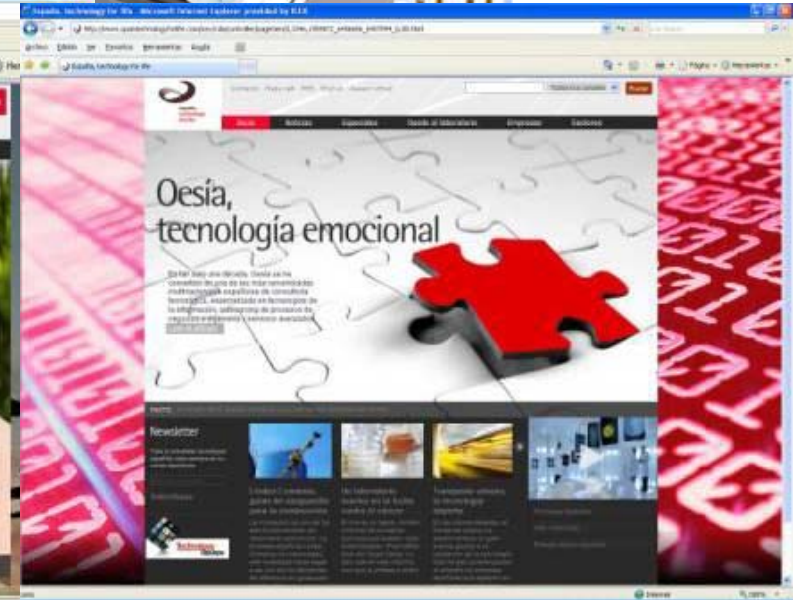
España, technology for life - Microsoft Internet Explorer provided by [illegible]

Archivo Edición Ver Favoritos Herramientas Ayuda

España, technology for life

Inicio Noticias Especiales Desde el laboratorio Empresas Eventos

Oesía, tecnología emocional

Newsletter

Technology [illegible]